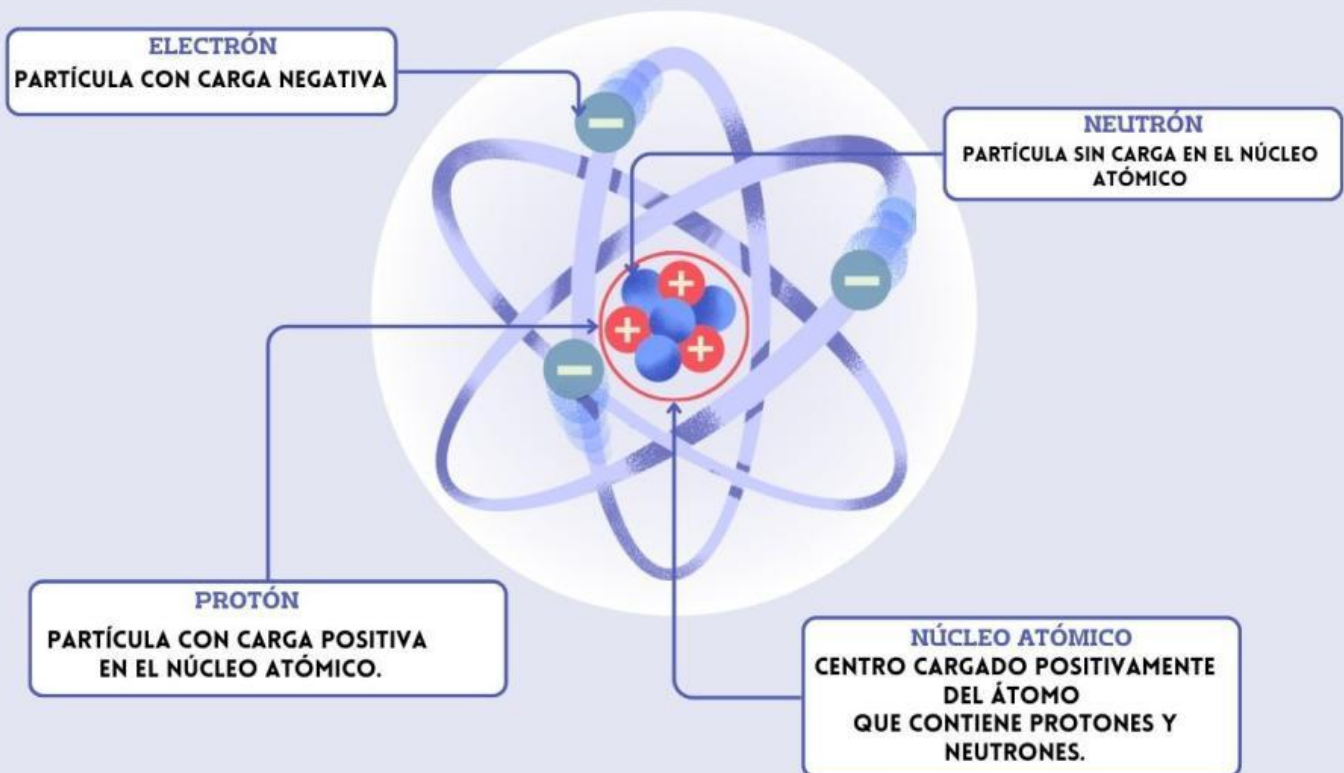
ELECTRÓN
PARTÍCULA CON CARGA NEGATIVA

NEUTRÓN
PARTÍCULA SIN CARGA EN EL NÚCLEO ATÓMICO

PROTÓN
PARTÍCULA CON CARGA POSITIVA EN EL NÚCLEO ATÓMICO.

NÚCLEO ATÓMICO
CENTRO CARGADO POSITIVAMENTE DEL ÁTOMO QUE CONTIENE PROTONES Y NEUTRONES.